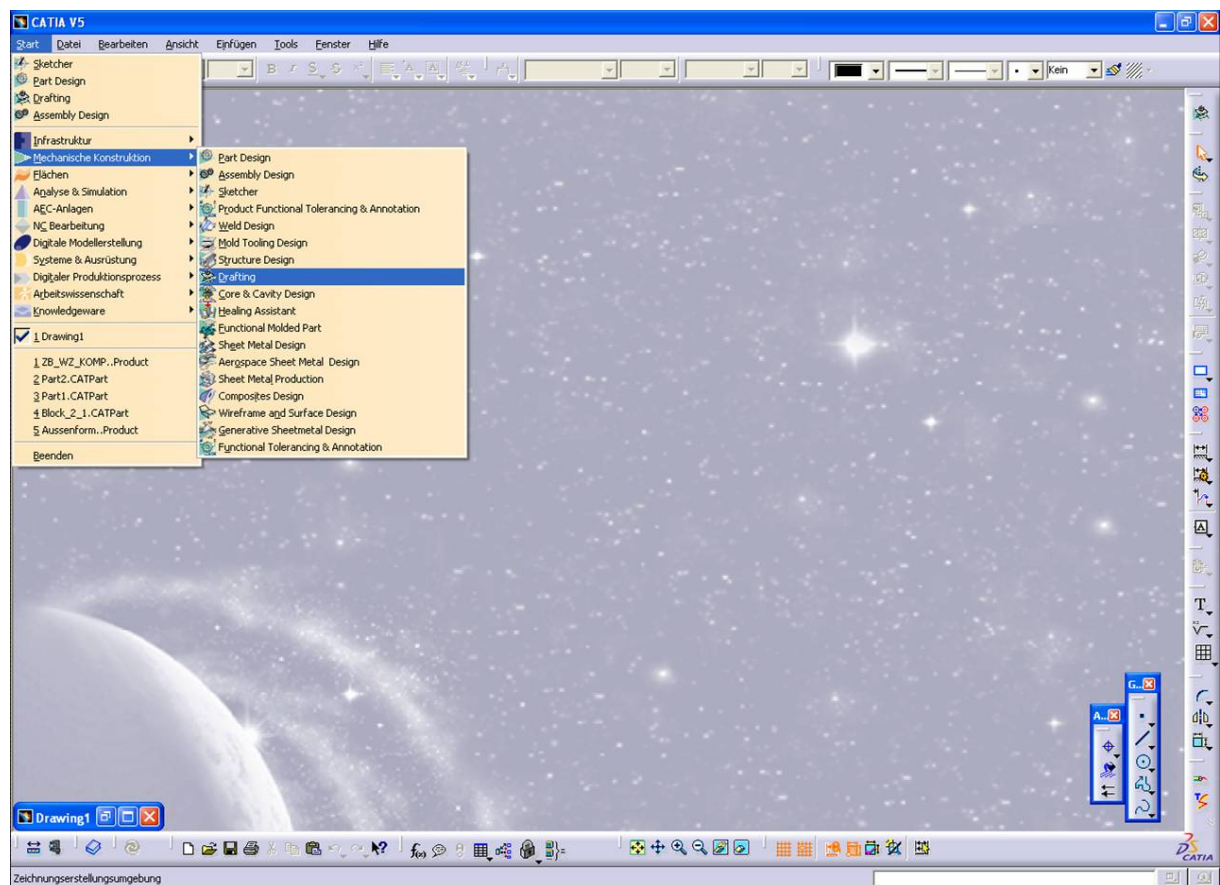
CATIA V5

Start Datei Bearbeiten Ansicht Einfügen Tools Fenster Hilfe

Sketcher
Part Design
Drafting
Assembly Design

Infrastruktur
Mechanische Konstruktion
Flächen
Analyse & Simulation
AEC-Anlagen
NC Bearbeitung
Digitale Modellerstellung
Systeme & Ausrüstung
Digitaler Produktionsprozess
Arbeitswissenschaft
Knowledgeware

1 Drawing1

1 ZB_WZ_KOMP..Product
2 Part2.CATPart
3 Part1.CATPart
4 Block_2_1.CATPart
5 Aussenform..Product

Beenden

Part Design
Assembly Design
Sketcher
Product Functional Tolerancing & Annotation
Weld Design
Mold Tooling Design
Structure Design
Drafting
Core & Cavity Design
Healing Assistant
Functional Molded Part
Sheet Metal Design
Aerospace Sheet Metal Design
Sheet Metal Production
Composites Design
Wireframe and Surface Design
Generative Sheetmetal Design
Functional Tolerancing & Annotation

B I S S x²

Kein

T

G..

A..

Drawing1

Zeichnungserstellungsumgebung

CATIA